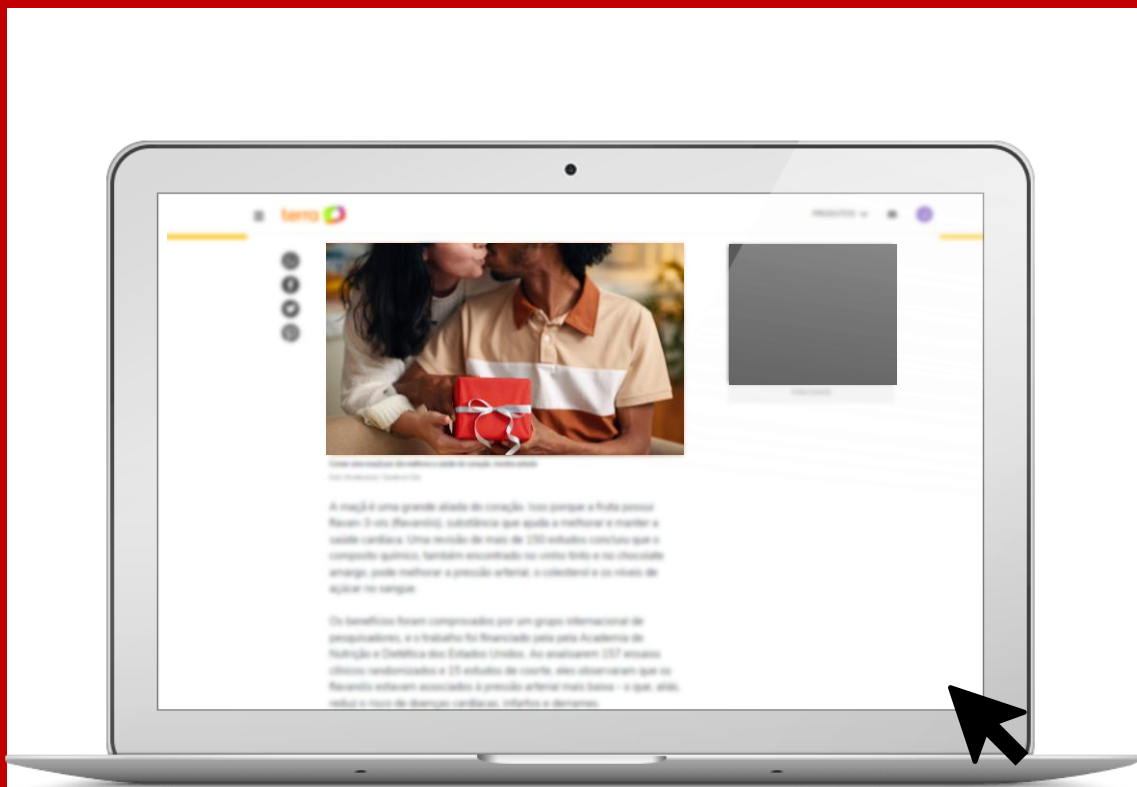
terra

PRODUTOS

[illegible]

A maçã é uma grande aliada do coração. Isso porque a fruta possui flavan-3-ols (flavanóis), substância que ajuda a melhorar e manter a saúde cardíaca. Uma revisão de mais de 150 estudos concluiu que o composto químico, também encontrado no vinho tinto e no chocolate amargo, pode melhorar a pressão arterial, o colesterol e os níveis de açúcar no sangue.

Os benefícios foram comprovados por um grupo internacional de pesquisadores, e o trabalho foi financiado pela pela Academia de Nutrição e Dietética dos Estados Unidos. Ao analisarem 157 ensaios clínicos randomizados e 15 estudos de coorte, eles observaram que os flavanóis estavam associados à pressão arterial mais baixa – o que, aliás, reduz o risco de doenças cardíacas, infartos e derrames.